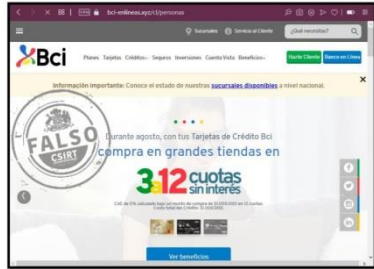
bci-enlineas.xyz/cl/personas

Sucursales Servicio al Cliente ¿Qué necesitas?

Bci

Planes Tarjetas Créditos Seguros Inversiones Cuenta Vista Beneficios

Hazte Cliente Banco en Línea

Información importante: Conoce el estado de nuestras sucursales disponibles a nivel nacional.

FALSO CSIRT

Durante agosto, con tus Tarjetas de Crédito Bci compra en grandes tiendas en

3 a 12 cuotas sin interés

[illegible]

Ver beneficios